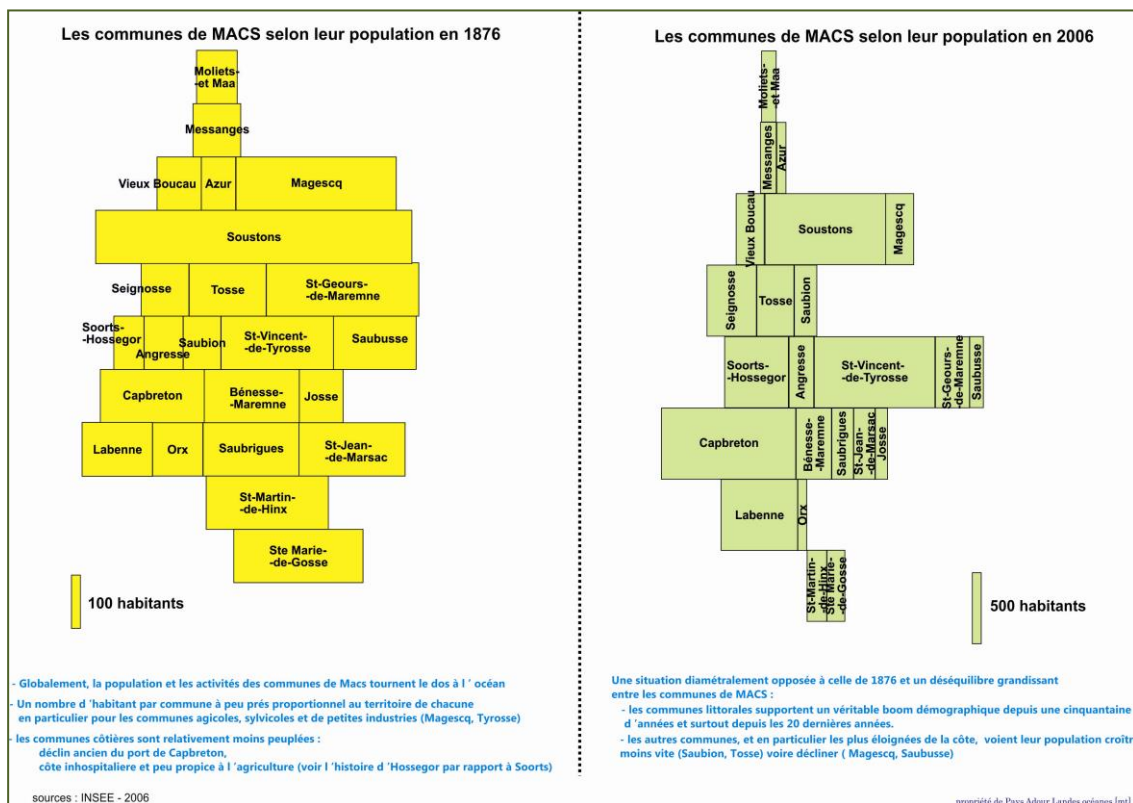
Les communes de MACS selon leur population en 1876

Moliets-et Maa
Messanges
Vieux Boucau
Azur
Magescq
Soustons
Seignosse
Tosse
St-Geours-de-Maremne
Soorts-Hossegor
Angresse
Saubion
St-Vincent-de-Tyrosse
Saubusse
Capbreton
Bénesse-Maremne
Josse
Labenne
Orx
Saubrigues
St-Jean-de-Marsac
St-Martin-de-Hinx
Ste Marie-de-Gosse

100 habitants

- Globalement, la population et les activités des communes de Macs tournent le dos à l ' océan

- Un nombre d 'habitant par commune à peu prés proportionnel au territoire de chacune en particulier pour les communes agicoles, sylvicoles et de petites industries (Magescq, Tyrosse)

- les communes côtières sont relativement moins peuplées :
déclin ancien du port de Capbreton,
côte inhospitaliere et peu propice à l 'agriculture (voir l 'histoire d 'Hossegor par rapport à Soorts)

Les communes de MACS selon leur population en 2006

Moliets-et Maa
Messanges
Azur
Vieux Boucau
Soustons
Magescq
Seignosse
Tosse
Saubion
Soorts-Hossegor
Angresse
St-Vincent-de-Tyrosse
St-Geours-de-Maremne
Saubusse
Capbreton
Bénesse-Maremne
Saubrigues
St-Jean-de-Marsac
Josse
Labenne
Orx
St-Martin-de-Hinx
Ste Marie-de-Gosse

500 habitants

Une situation diamétralement opposée à celle de 1876 et un déséquilibre grandissant entre les communes de MACS :
- les communes littorales supportent un véritable boom démographique depuis une cinquantaine d 'années et surtout depuis les 20 dernières années.
- les autres communes, et en particulier les plus éloignées de la côte, voient leur population croîtr moins vite (Saubion, Tosse) voire décliner ( Magescq, Saubusse)

sources : INSEE - 2006

propriété de Pays Adour Landes océanes [mt]